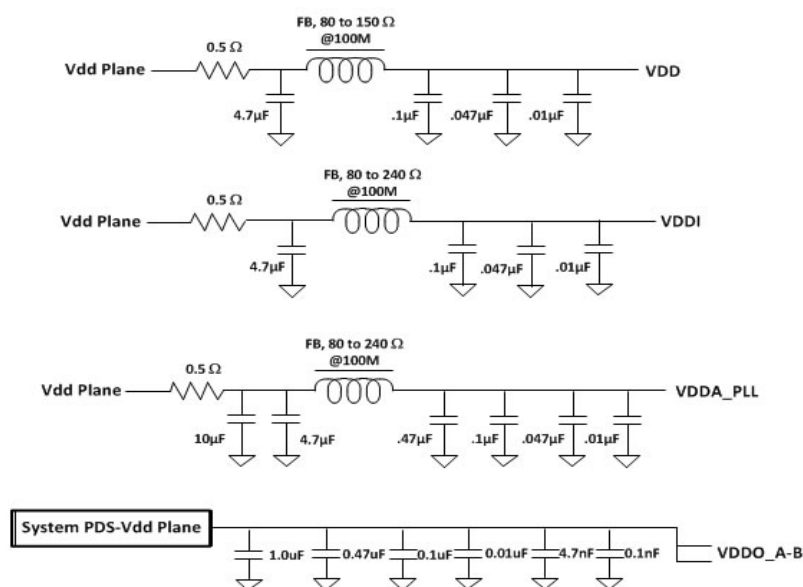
FB, 80 to 150 Ω
@100M
0.5 Ω
Vdd Plane
VDD
4.7µF
.1µF
.047µF
.01µF

FB, 80 to 240 Ω
@100M
0.5 Ω
Vdd Plane
VDDI
4.7µF
.1µF
.047µF
.01µF

FB, 80 to 240 Ω
@100M
0.5 Ω
Vdd Plane
VDDA_PLL
10µF
4.7µF
.47µF
.1µF
.047µF
.01µF

System PDS-Vdd Plane
1.0uF
0.47uF
0.1uF
0.01uF
4.7nF
0.1nF
VDDO_A-B